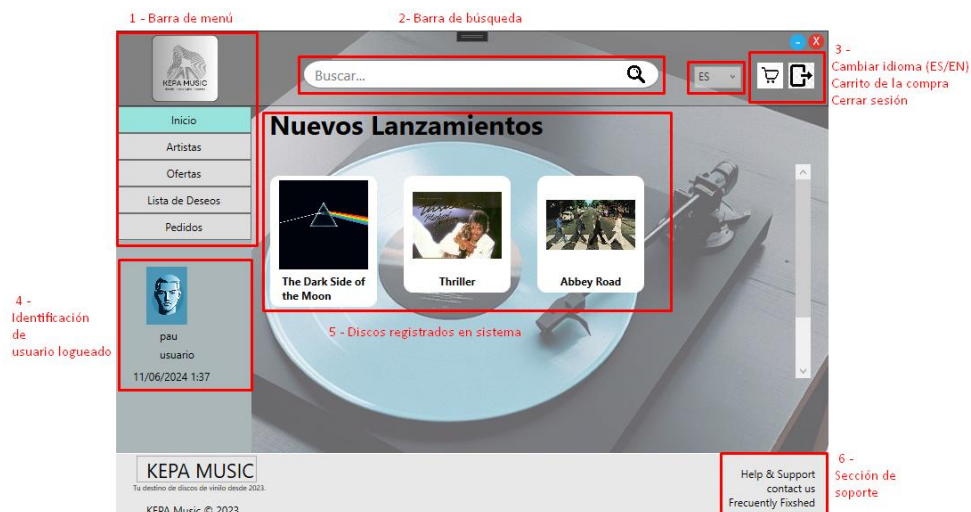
1 - Barra de menú

2- Barra de búsqueda

3 -
Cambiar idioma (ES/EN)
Carrito de la compra
Cerrar sesión

KEPA MUSIC

Buscar...

ES

Inicio
Artistas
Ofertas
Lista de Deseos
Pedidos

Nuevos Lanzamientos

The Dark Side of the Moon

Thriller

Abbey Road

5 - Discos registrados en sistema

4 -
Identificación
de
usuario logueado

pau
usuario
11/06/2024 1:37

KEPA MUSIC
Tu destino de discos de vinilo desde 2023.
KEPA Music © 2023

Help & Support
contact us
Frecuently Fixshed

6 -
Sección de
soporte